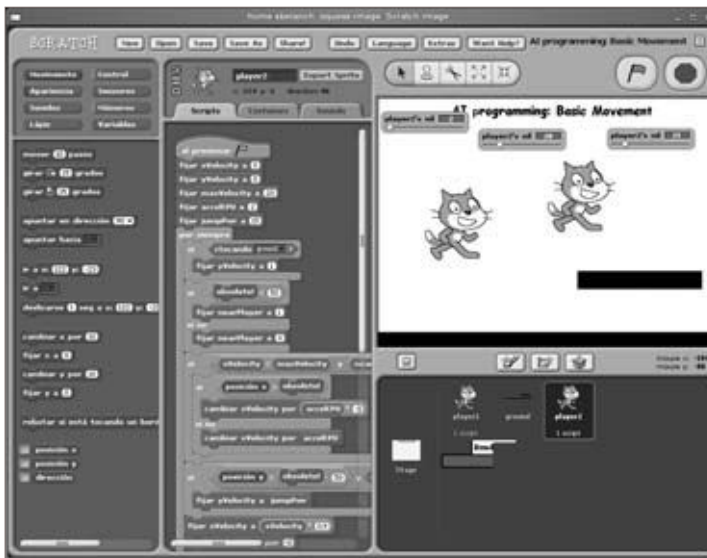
Home ubenatch (square image Scratch image

SCRATCH New Open Save Save As Share! Undo Language Extras Want Help? AI programming Basic Movement

Movimiento Control
Apariencia Sensores
Sonidos Números
Lápiz Variables

mover 10 pasos
girar 15 grados
girar 15 grados

apuntar en dirección 90
apuntar hacia

ir a x: 122 y: 10
ir a
deslizarse 1 seg a x: 122 y: 10

cambiar x por 10
fijar x a 0
cambiar y por 10
fijar y a 0

rebotar si está tocando un borde

posición x
posición y
dirección

player2 Export Sprite

Scripts Costumes Sounds

al presionar
fijar xVelocity a 0
fijar yVelocity a 0
fijar maxVelocity a 10
fijar accelFX a 2
fijar jumpPow a 10
por siempre
si tocando ground
fijar yVelocity a 0
si
fijar numPlayer a 0
si no
fijar numPlayer a 1
si xVelocity maxVelocity
si posición x
cambiar xVelocity por accelFX
si no
cambiar xVelocity por accelFX
si posición x
fijar yVelocity a jumpPow
fijar xVelocity a xVelocity

AI programming: Basic Movement
player1 vel
player2 vel
player2 vel

Stage

player1 ground player2
1 script 1 script